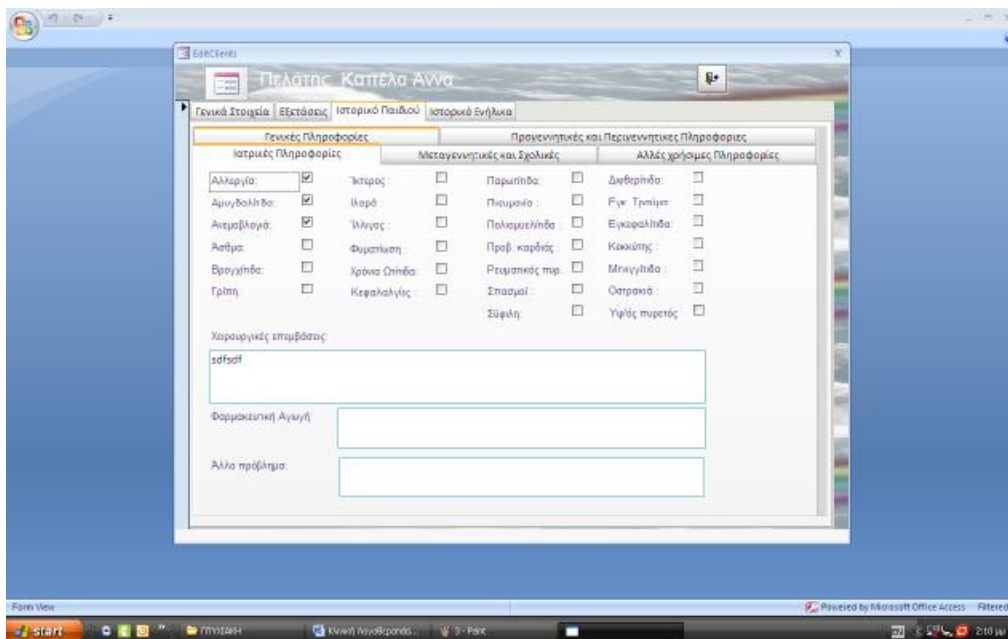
EditClients

Πελάτης Καπέλα Άννα

Γενικά Στοιχεία | Εξετάσεις | Ιστορικό Παιδιού | Ιστορικό Ενήλικα

Γενικές Πληροφορίες | Προγεννητικές και Περιγεννητικές Πληροφορίες

Ιατρικές Πληροφορίες | Μεταγεννητικές και Σχολικές | Άλλες χρήσιμες Πληροφορίες

Αλλεργία: ☑ Ίκτερος: ☐ Παρωτίτιδα: ☐ Διφθερίτιδα: ☐

Αμυγδαλίτιδα: ☑ Ιλαρά: ☐ Πνευμονία: ☐ Εγκ. Τραύμα: ☐

Ανεμοβλογιά: ☑ Ίλιγγος: ☐ Πολιομυελίτιδα: ☐ Εγκεφαλίτιδα: ☐

Άσθμα: ☐ Φυματίωση: ☐ Προβ. καρδιάς: ☐ Κοκκύτης: ☐

Βρογχίτιδα: ☐ Χρόνια Ωτίτιδα: ☐ Ρευματικός πυρ.: ☐ Μηνιγγίτιδα: ☐

Γρίππη: ☐ Κεφαλαλγίες: ☐ Σπασμοί: ☐ Οστρακιά: ☐

Σύφιλη: ☐ Υψηλός πυρετός: ☐

Χειρουργικές επεμβάσεις:

sdfsdf

Φαρμακευτική Αγωγή:

Άλλο πρόβλημα:

Form View

Powered by Microsoft Office Access Filtered

start ΠΤΥΧΙΑΚΗ Κινητή Λογοθεραπεία... 3 - Paint 2:10 μμ